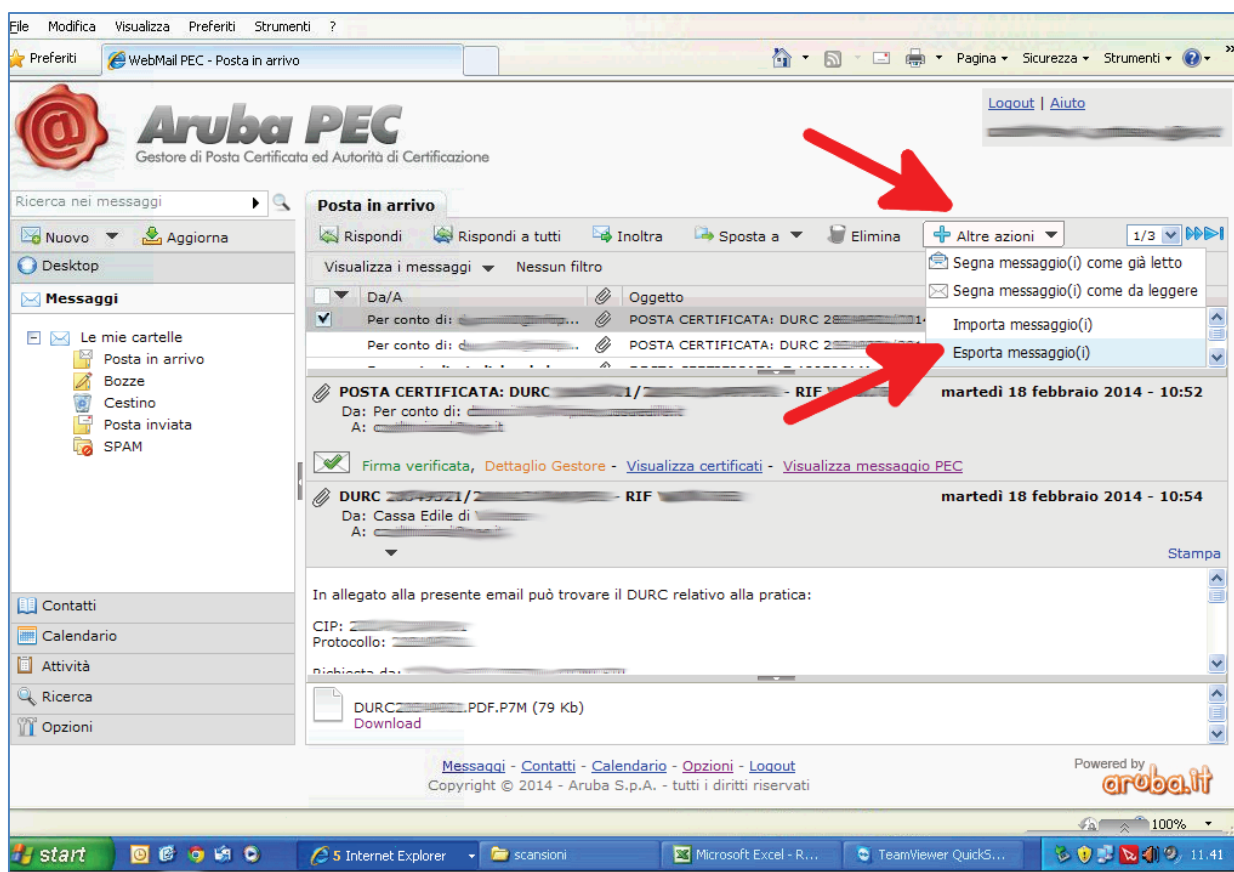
File Modifica Visualizza Preferiti Strumenti ?

Preferiti WebMail PEC - Posta in arrivo

Pagina ▾ Sicurezza ▾ Strumenti ▾

Aruba PEC
Gestore di Posta Certificata ed Autorità di Certificazione

Logout | Aiuto

Ricerca nei messaggi

Posta in arrivo

Nuovo Aggiorna

Rispondi Rispondi a tutti Inoltra Sposta a Elimina Altre azioni 1/3

Desktop

Messaggi

Visualizza i messaggi Nessun filtro

Segna messaggio(i) come già letto
Segna messaggio(i) come da leggere
Importa messaggio(i)
Esporta messaggio(i)

Le mie cartelle
Posta in arrivo
Bozze
Cestino
Posta inviata
SPAM

| | Da/A | | Oggetto |
|---|---|---|---|
| ✓ | Per conto di: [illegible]... | | POSTA CERTIFICATA: DURC 2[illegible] |
| | Per conto di: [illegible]... | | POSTA CERTIFICATA: DURC 2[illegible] |

POSTA CERTIFICATA: DURC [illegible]1/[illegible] - RIF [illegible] martedì 18 febbraio 2014 - 10:52
Da: Per conto di: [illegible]
A: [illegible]

Firma verificata, Dettaglio Gestore - Visualizza certificati - Visualizza messaggio PEC

DURC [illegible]/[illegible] - RIF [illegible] martedì 18 febbraio 2014 - 10:54
Da: Cassa Edile di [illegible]
A: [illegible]

Stampa

In allegato alla presente email può trovare il DURC relativo alla pratica:

CIP: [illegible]
Protocollo: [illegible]

Richiesta da: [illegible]

Contatti
Calendario
Attività
Ricerca
Opzioni

DURC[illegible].PDF.P7M (79 Kb)
Download

Messaggi - Contatti - Calendario - Opzioni - Logout
Copyright © 2014 - Aruba S.p.A. - tutti i diritti riservati

Powered by aruba.it

100%

start 5 Internet Explorer scansioni Microsoft Excel - R... TeamViewer QuickS... 11.41